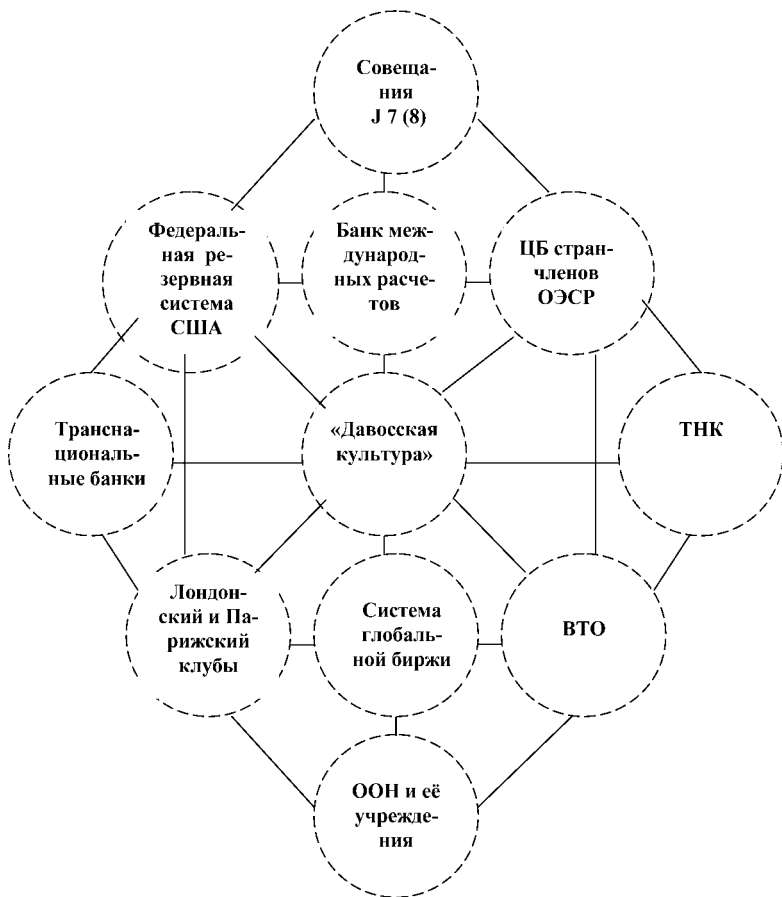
Совещания J 7 (8)

Федеральная резервная система США

Банк международных расчетов

ЦБ стран-членов ОЭСР

Транснациональные банки

«Давосская культура»

ТНК

Лондонский и Парижский клубы

Система глобальной биржи

ВТО

ООН и её учреждения